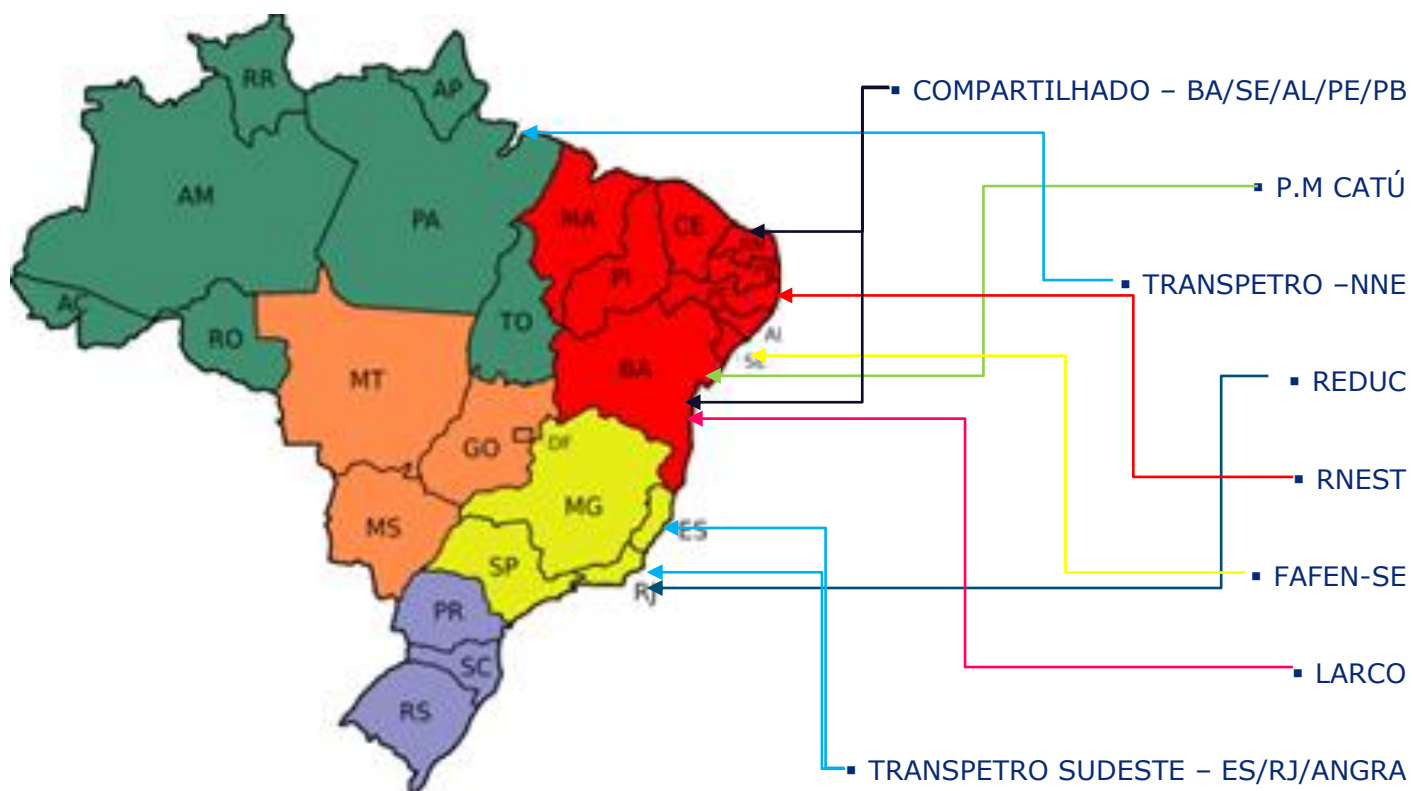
RR
AP
AM
PA
MA
CE
PI
AC
RO
TO
MT
BA
AL
SE
GO
DF
MG
MS
ES
SP
RJ
PR
SC
RS

▪ COMPARTILHADO – BA/SE/AL/PE/PB
▪ P.M CATÚ
▪ TRANSPETRO –NNE
▪ REDUC
▪ RNEST
▪ FAFEN-SE
▪ LARCO
▪ TRANSPETRO SUDESTE – ES/RJ/ANGRA